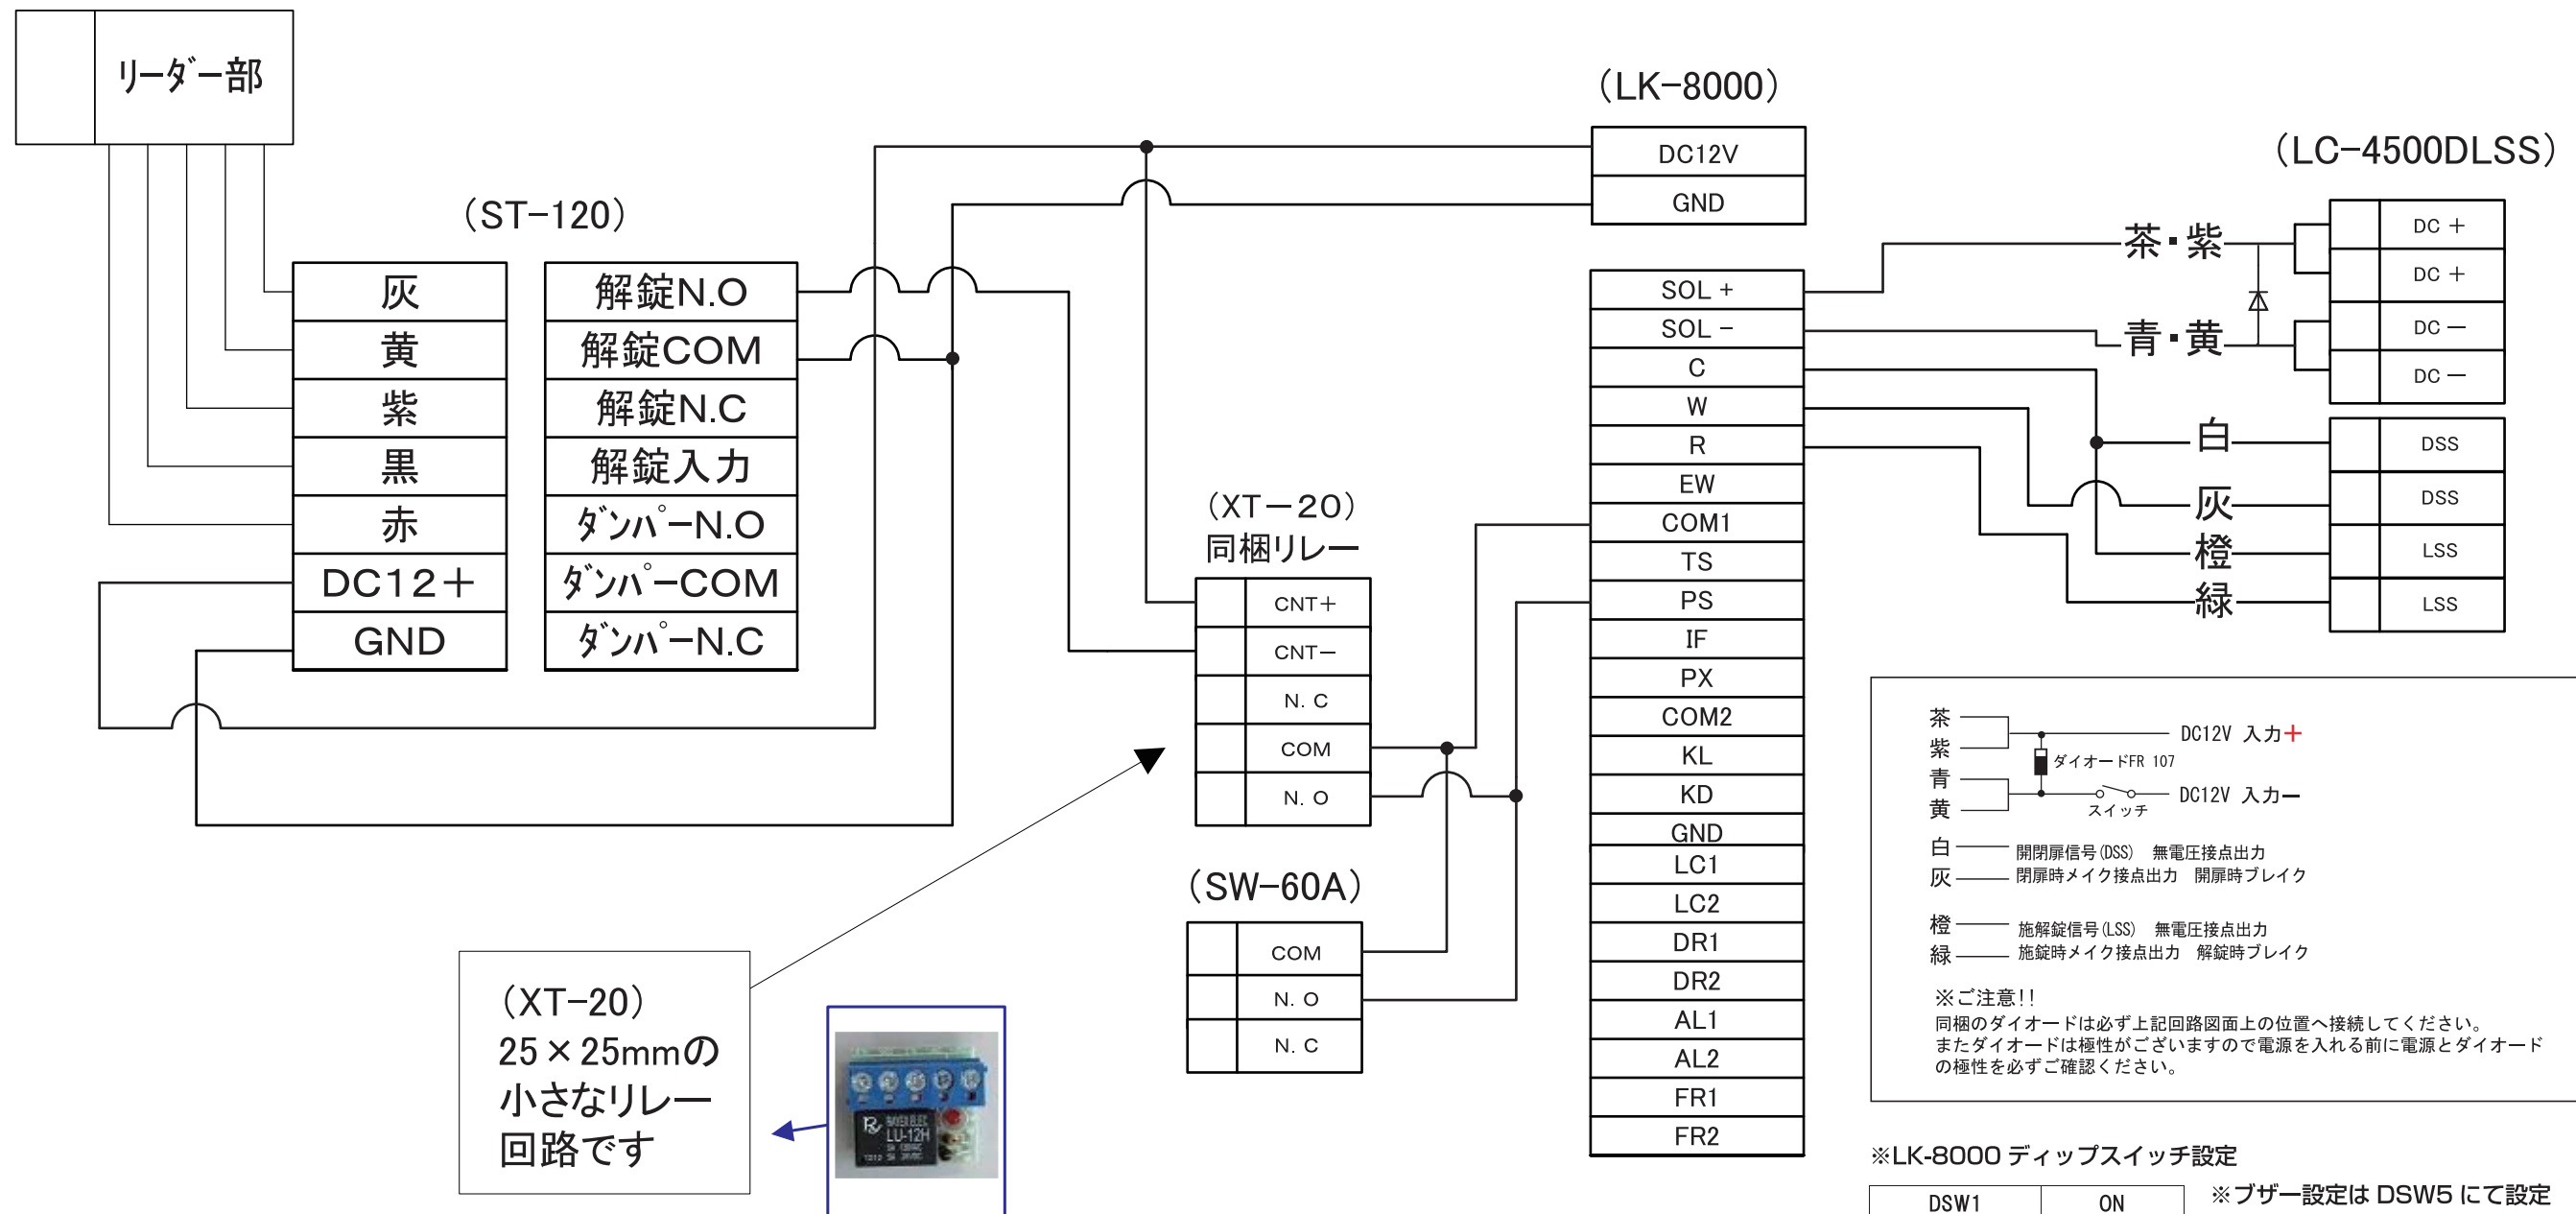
リーダー部

（ST−120）

| 灰 |
|---|
| 黄 |
| 紫 |
| 黒 |
| 赤 |
| DC12＋ |
| GND |

| 解錠N.O |
|---|
| 解錠COM |
| 解錠N.C |
| 解錠入力 |
| ﾀﾞﾝﾊﾟｰN.O |
| ﾀﾞﾝﾊﾟｰCOM |
| ﾀﾞﾝﾊﾟｰN.C |

（LK−8000）

| DC12V |
|---|
| GND |

| SOL＋ |
|---|
| SOL− |
| C |
| W |
| R |
| EW |
| COM1 |
| TS |
| PS |
| IF |
| PX |
| COM2 |
| KL |
| KD |
| GND |
| LC1 |
| LC2 |
| DR1 |
| DR2 |
| AL1 |
| AL2 |
| FR1 |
| FR2 |

（LC−4500DLSS）

茶・紫
青・黄
白
灰
橙
緑

| DC＋ |
|---|
| DC＋ |
| DC− |
| DC− |
| DSS |
| DSS |
| LSS |
| LSS |

（XT−20）
同梱リレー

| CNT＋ |
|---|
| CNT− |
| N. C |
| COM |
| N. O |

（SW−60A）

| COM |
|---|
| N. O |
| N. C |

（XT−20）
25×25mmの
小さなリレー
回路です

LU-12H

茶
紫
青
黄
DC12V 入力＋
ダイオードFR 107
スイッチ
DC12V 入力ー
白 開閉扉信号(DSS) 無電圧接点出力
灰 閉扉時メイク接点出力 開扉時ブレイク
橙 施解錠信号(LSS) 無電圧接点出力
緑 施錠時メイク接点出力 解錠時ブレイク
※ご注意!!
同梱のダイオードは必ず上記回路図面上の位置へ接続してください。
またダイオードは極性がございますので電源を入れる前に電源とダイオードの極性を必ずご確認ください。

※LK-8000 ディップスイッチ設定

| DSW1 | ON |
|---|---|

※ブザー設定は DSW5 にて設定